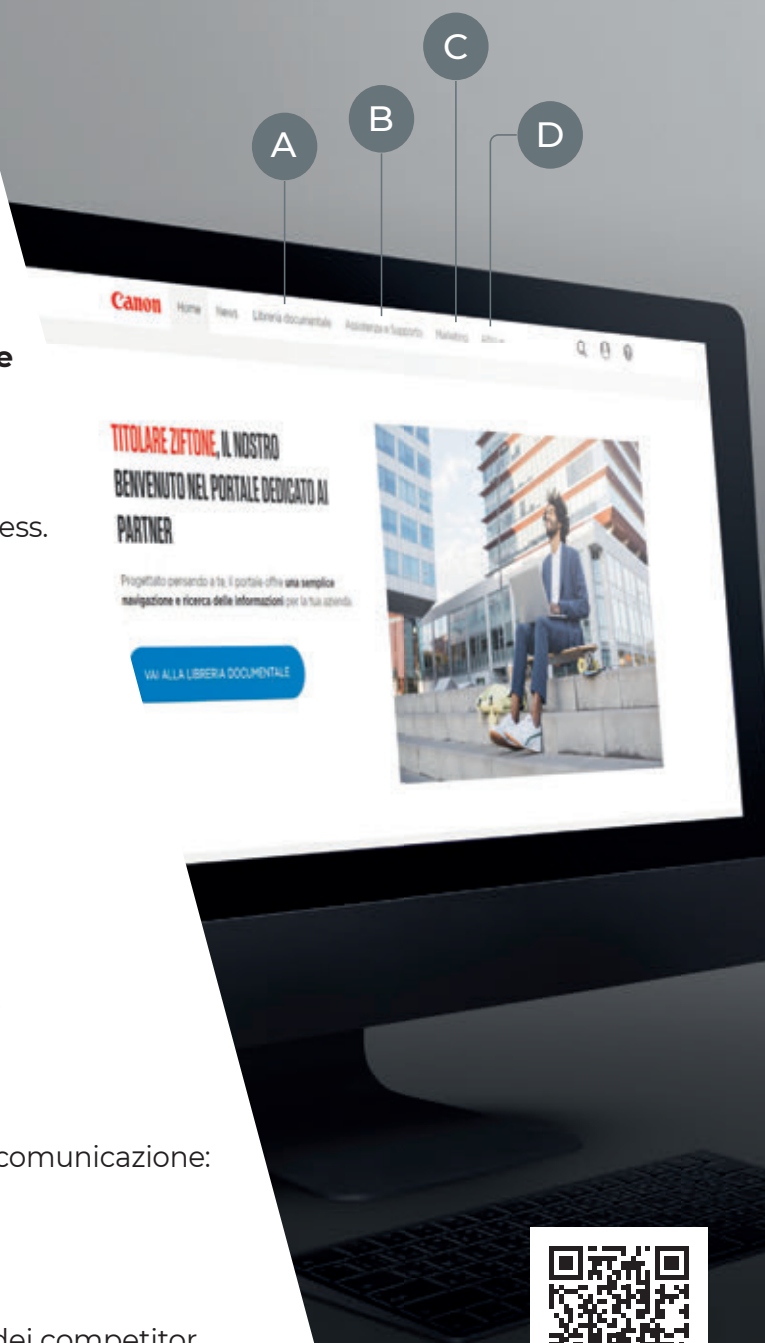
A

B

C

D

e

ess.

comunicazione:

dei competitor

Canon Home News Libreria documentale Assistenza e Supporto Marketing Altro

TITOLARE ZIFTONE, IL NOSTRO BENVENUTO NEL PORTALE DEDICATO AI PARTNER

Progettato pensando a te, il portale offre una semplice navigazione e ricerca delle informazioni per la tua azienda.

VAI ALLA LIBRERIA DOCUMENTALE